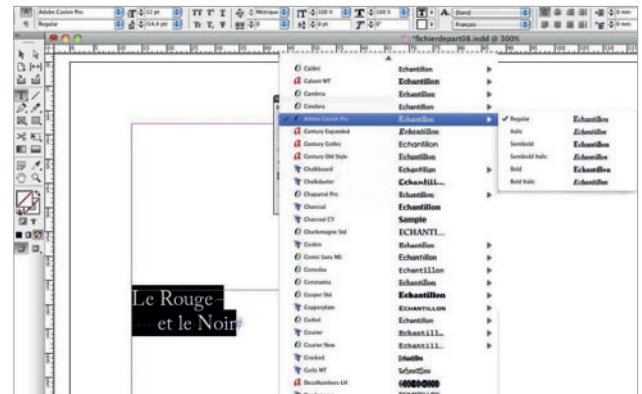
Adobe Caslon Pro
Regular
12 pt
(14,4 pt)
Métrique
0
100 %
100 %
0 pt
0°
[Sans]
Français
0 mm
0 mm
*fichierdepart08.indd @ 300%

Calibri Echantillon
Calisto MT Echantillon
Cambria Echantillon
Candara Echantillon
Adobe Caslon Pro Echantillon
Century Expanded Echantillon
Century Gothic Echantillon
Century Old Style Echantillon
Chalkboard Echantillon
Chalkduster Echantil...
Chaparral Pro Echantillon
Charcoal Echantillon
Charcoal CY Sample
Charlemagne Std ECHANTI...
Cochin Echantillon
Comic Sans MS Echantillon
Consolas Echantillon
Constantia Echantillon
Cooper Std Echantillon
Copperplate ECHANTILLON
Corbel Echantillon
Courier Echantill...
Courier New Echantill...
Cracked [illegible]
Curlz MT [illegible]
DecoNumbers LH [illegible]

Regular Echantillon
Italic Echantillon
Semibold Echantillon
Semibold Italic Echantillon
Bold Echantillon
Bold Italic Echantillon

Le Rouge
et le Noir